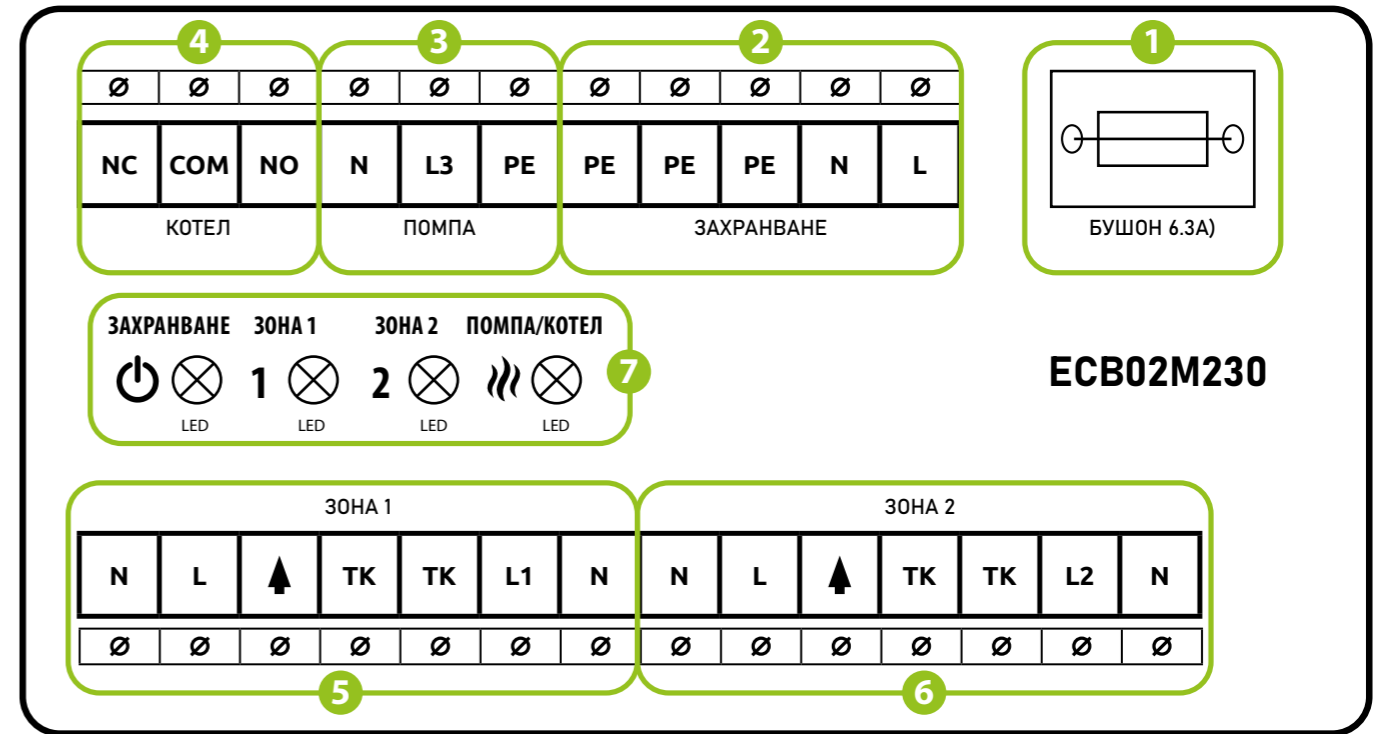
4

| Ø | Ø | Ø |
|---|---|---|
| NC | COM | NO |

КОТЕЛ

3

| Ø | Ø | Ø |
|---|---|---|
| N | L3 | PE |

ПОМПА

2

| Ø | Ø | Ø | Ø | Ø |
|---|---|---|---|---|
| PE | PE | PE | N | L |

ЗАХРАНВАНЕ

1

БУШОН 6.3А)

ЗАХРАНВАНЕ LED
ЗОНА 1 1 LED
ЗОНА 2 2 LED
ПОМПА/КОТЕЛ LED
7

ECB02M230

ЗОНА 1

| N | L | | TK | TK | L1 | N |
|---|---|---|---|---|---|---|
| Ø | Ø | Ø | Ø | Ø | Ø | Ø |

5

ЗОНА 2

| N | L | | TK | TK | L2 | N |
|---|---|---|---|---|---|---|
| Ø | Ø | Ø | Ø | Ø | Ø | Ø |

6